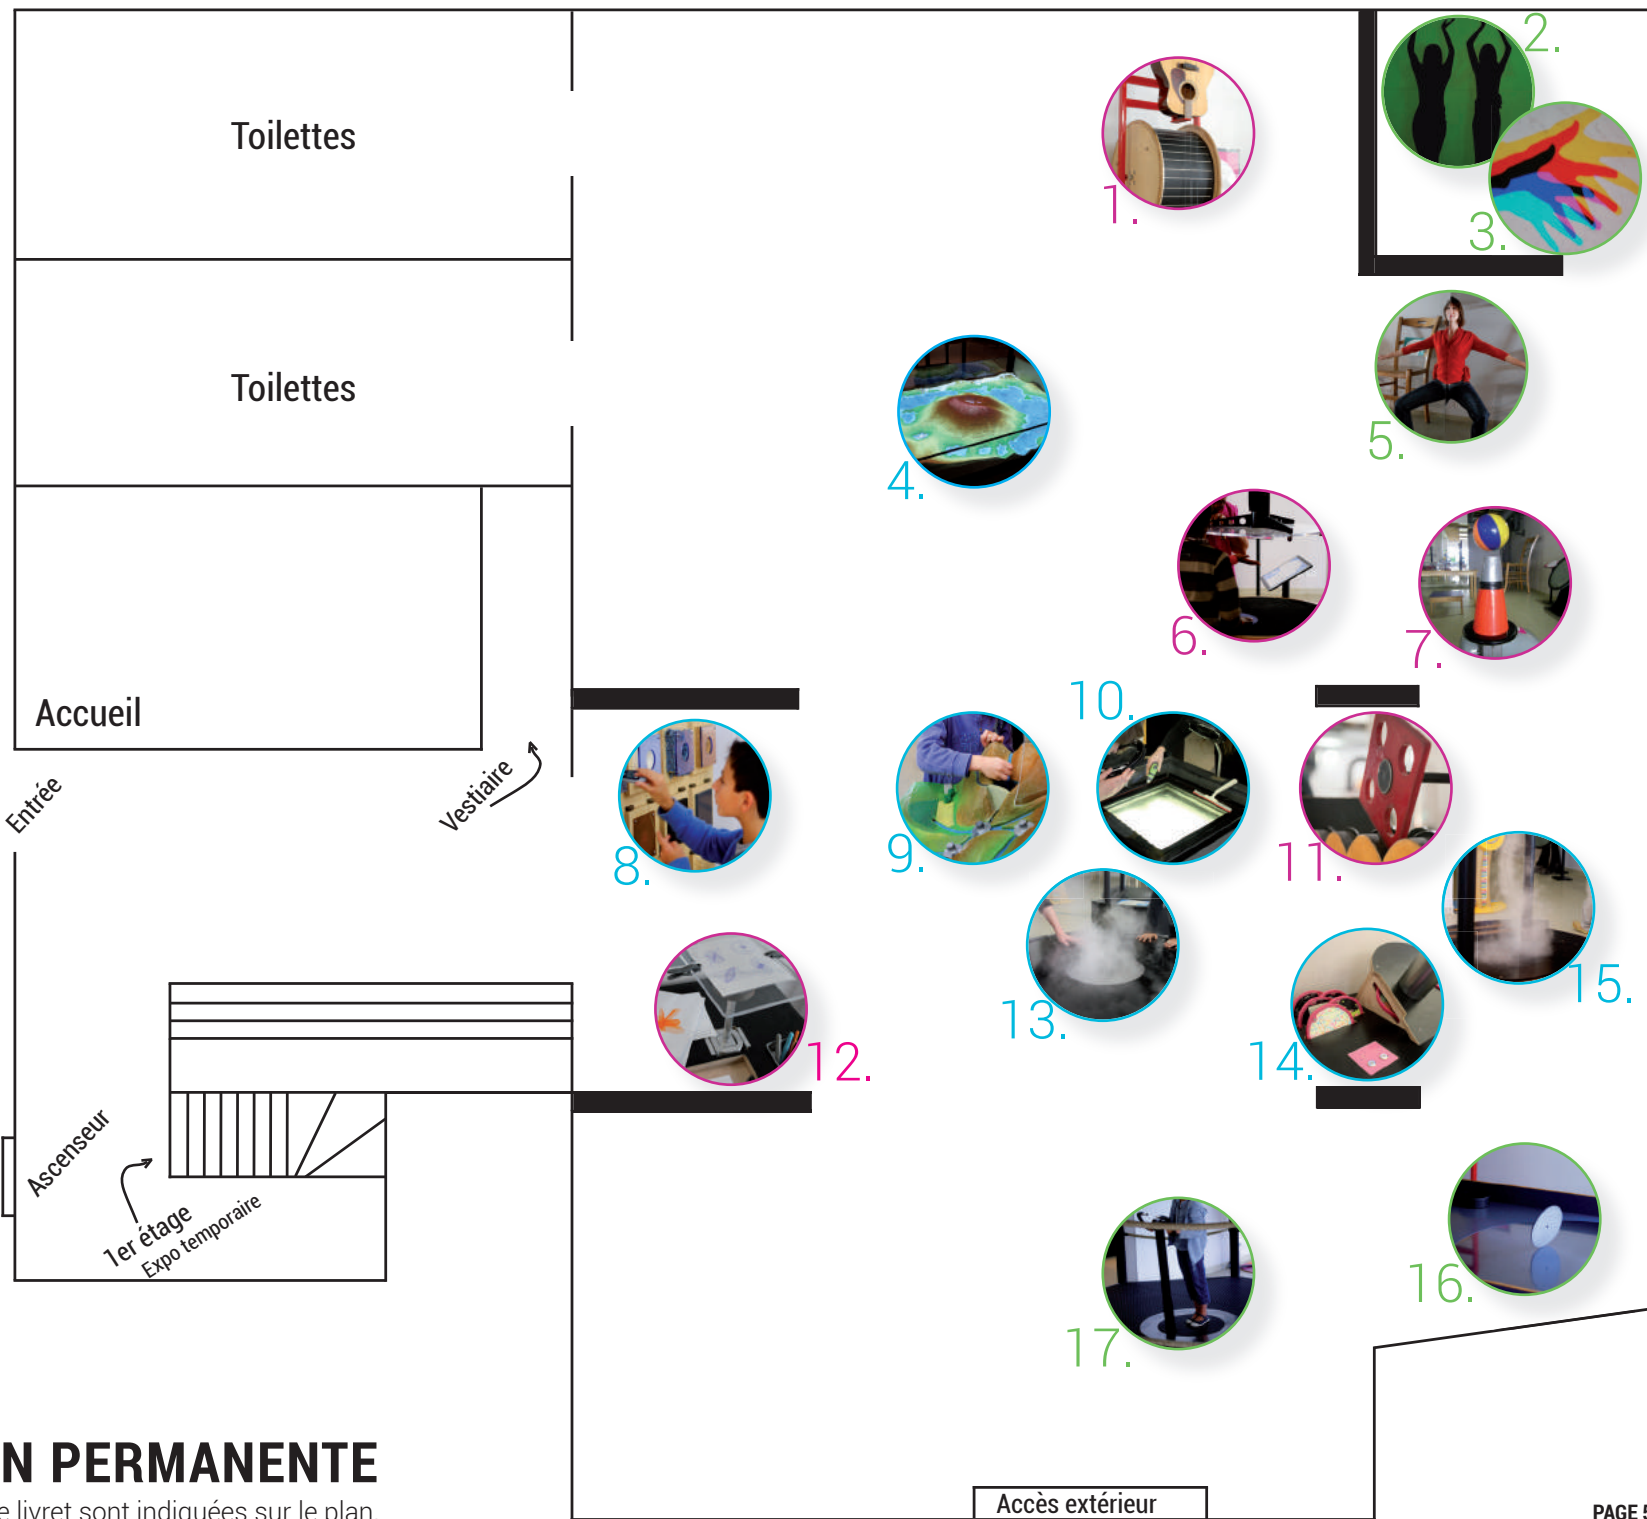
Toilettes

Toilettes

Accueil

Entrée

Vestiaire

Ascenseur

1er étage
Expo temporaire

1.

2.

3.

4.

5.

6.

7.

8.

9.

10.

11.

12.

13.

14.

15.

16.

17.

Accès extérieur

N PERMANENTE

e livret sont indiquées sur le plan

PAGE 5